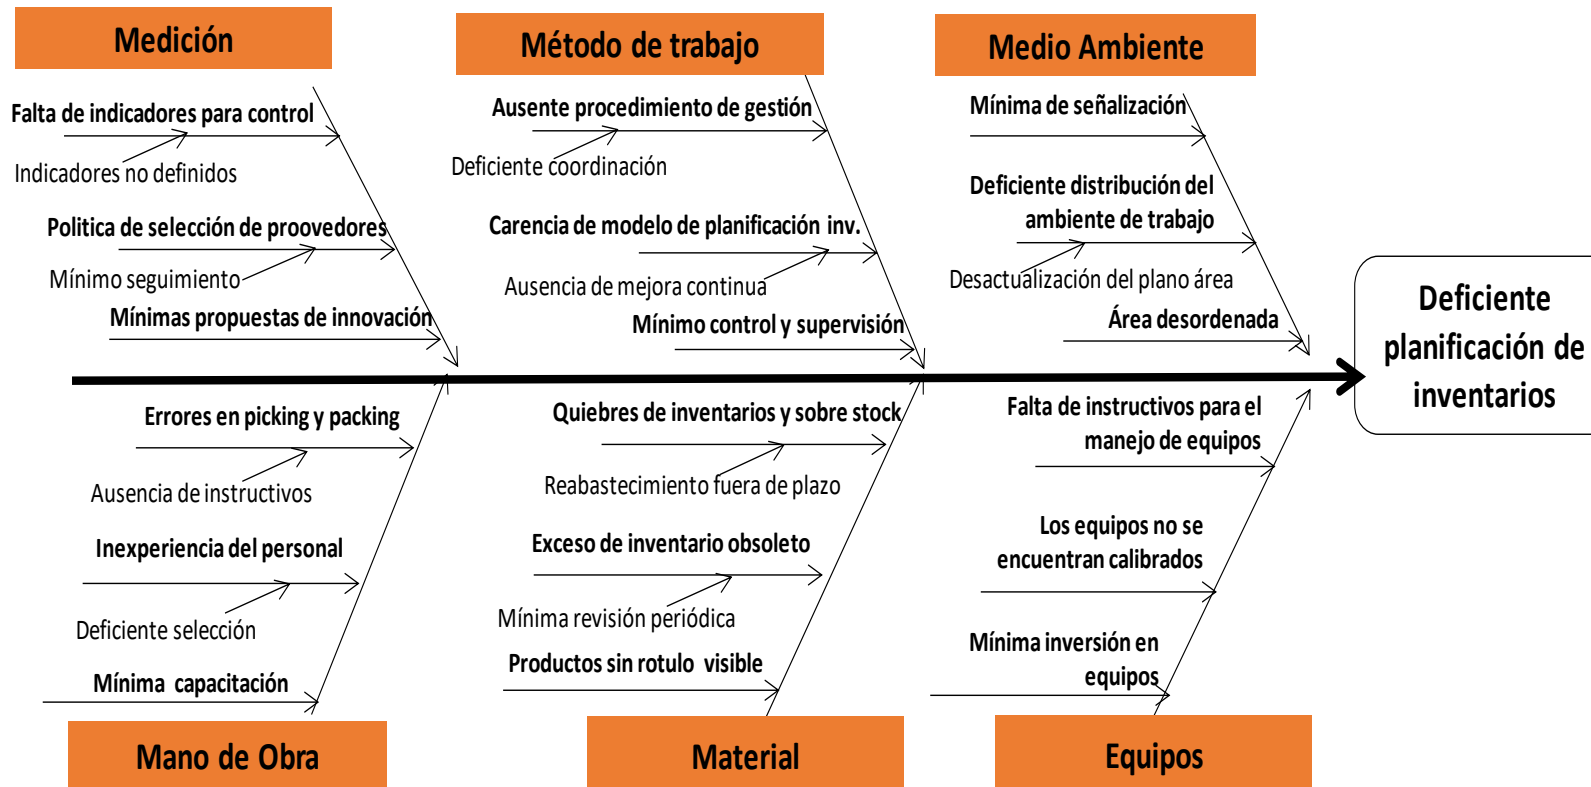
Medición

Falta de indicadores para control

Indicadores no definidos

Politica de selección de proovedores

Mínimo seguimiento

Mínimas propuestas de innovación

Método de trabajo

Ausente procedimiento de gestión

Deficiente coordinación

Carencia de modelo de planificación inv.

Ausencia de mejora continua

Mínimo control y supervisión

Medio Ambiente

Mínima de señalización

Deficiente distribución del ambiente de trabajo

Desactualización del plano área

Área desordenada

Deficiente planificación de inventarios

Errores en picking y packing

Ausencia de instructivos

Inexperiencia del personal

Deficiente selección

Mínima capacitación

Mano de Obra

Quiebres de inventarios y sobre stock

Reabastecimiento fuera de plazo

Exceso de inventario obsoleto

Mínima revisión periódica

Productos sin rotulo visible

Material

Falta de instructivos para el manejo de equipos

Los equipos no se encuentran calibrados

Mínima inversión en equipos

Equipos